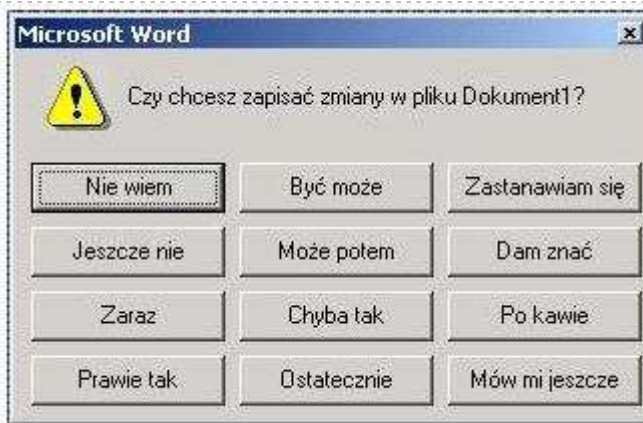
Microsoft Word

×

Czy chcesz zapisać zmiany w pliku Dokument1?

Nie wiem

Być może

Zastanawiam się

Jeszcze nie

Może potem

Dam znać

Zaraz

Chyba tak

Po kawie

Prawie tak

Ostatecznie

Mów mi jeszcze